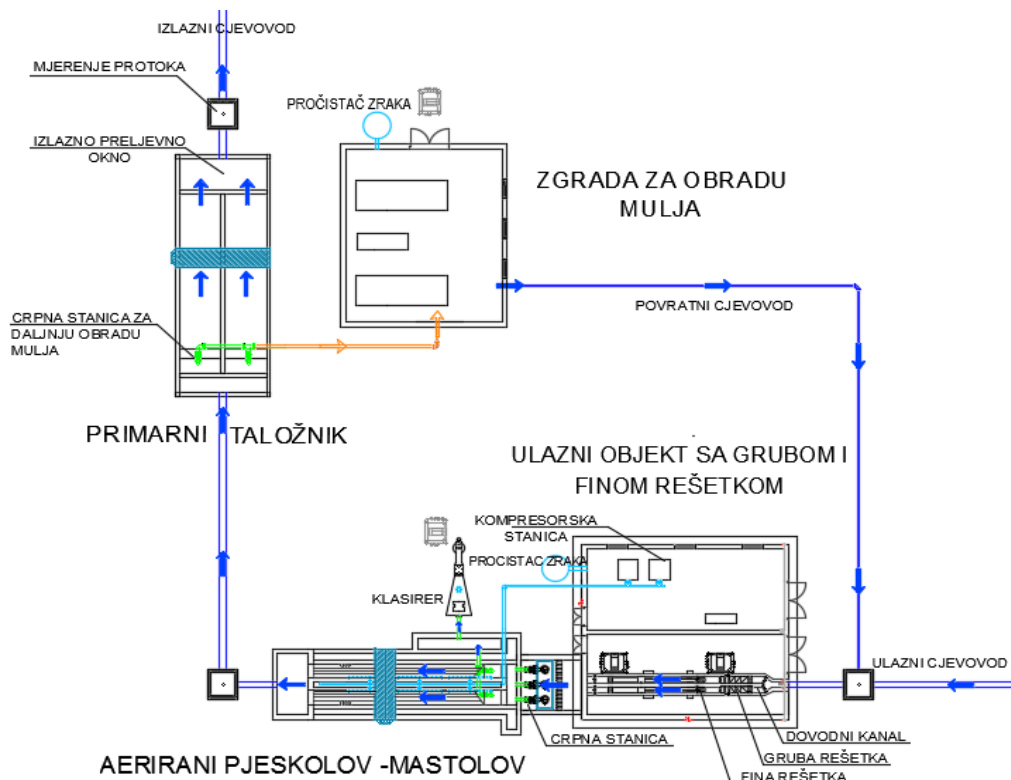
IZLAZNI CJEVOVOD

MJERENJE PROTOKA

IZLAZNO PRELJEVNO OKNO

PROČISTAČ ZRAKA

ZGRADA ZA OBRADU MULJA

POVRATNI CJEVOVOD

CRPNA STANICA ZA DALJNJU OBRADU MULJA

PRIMARNI TALOŽNIK

ULAZNI OBJEKT SA GRUBOM I FINOM REŠETKOM

KOMPRESORSKA STANICA

PROCISTAC ZRAKA

KLASIRER

ULAZNI CJEVOVOD

DOVODNI KANAL

CRPNA STANICA

GRUBA REŠETKA

FINA REŠETKA

AERIRANI PJESKOLOV -MASTOLOV